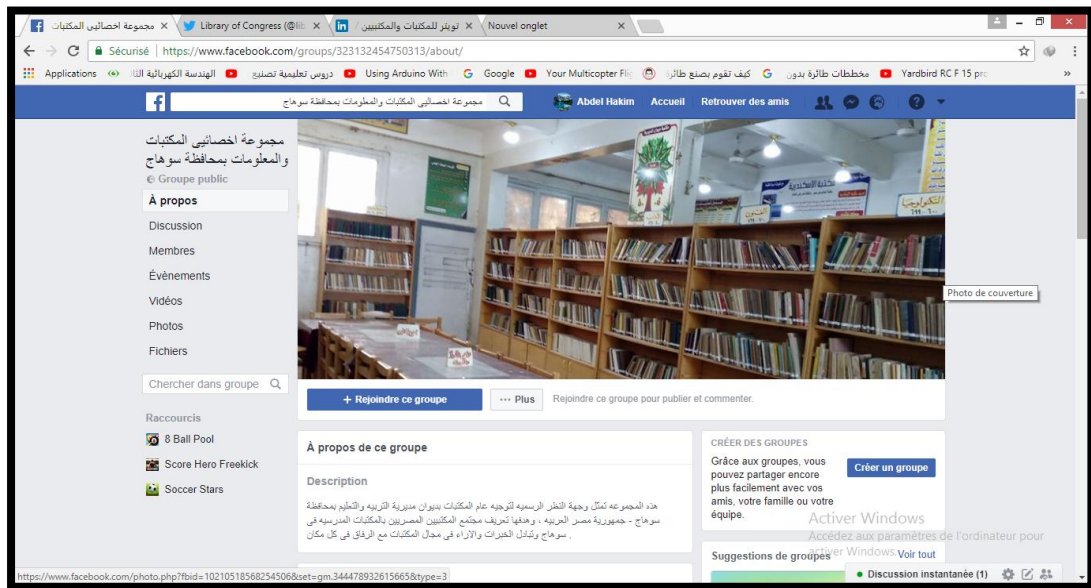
مجموعة اخصائيي المكتبات ×
Library of Congress (@lib ×
تويتر للمكتبات والمكتبيين ×
Nouvel onglet ×

Sécurisé | https://www.facebook.com/groups/323132454750313/about/

Applications
الهندسة الكهربائية الثا
دروس تعليمية تصنيع
Using Arduino With
Google
Your Multicopter Fli
كيف تقوم بصنع طائرة
مخططات طائرة بدون
Yardbird RC F 15 pro

مجموعة اخصائيي المكتبات والمعلومات بمحافظة سوهاج
Abdel Hakim Accueil Retrouver des amis

مجموعة اخصائيي المكتبات والمعلومات بمحافظة سوهاج
Groupe public

À propos
Discussion
Membres
Évènements
Vidéos
Photos
Fichiers

Chercher dans groupe

Raccourcis
8 Ball Pool
Score Hero Freekick
Soccer Stars

Photo de couverture

+ Rejoindre ce groupe
··· Plus
Rejoindre ce groupe pour publier et commenter.

À propos de ce groupe

Description

هذه المجموعه تمثل وجهة النظر الرسميه لتوجيه عام المكتبات بديوان مديرية التربيه والتعليم بمحافظة سوهاج - جمهورية مصر العربيه ، وهدفها تعريف مجتمع المكتبيين المصريين بالمكتبات المدرسيه فى سوهاج وتبادل الخبرات والاراء فى مجال المكتبات مع الرفاق فى كل مكان .

CRÉER DES GROUPES
Grâce aux groupes, vous pouvez partager encore plus facilement avec vos amis, votre famille ou votre équipe.
Créer un groupe

Activer Windows
Accédez aux paramètres de l'ordinateur pour activer Windows.

Suggestions de groupes
Voir tout

Discussion instantanée (1)

https://www.facebook.com/photo.php?fbid=10210518568254506&set=gm.344478932615665&type=3